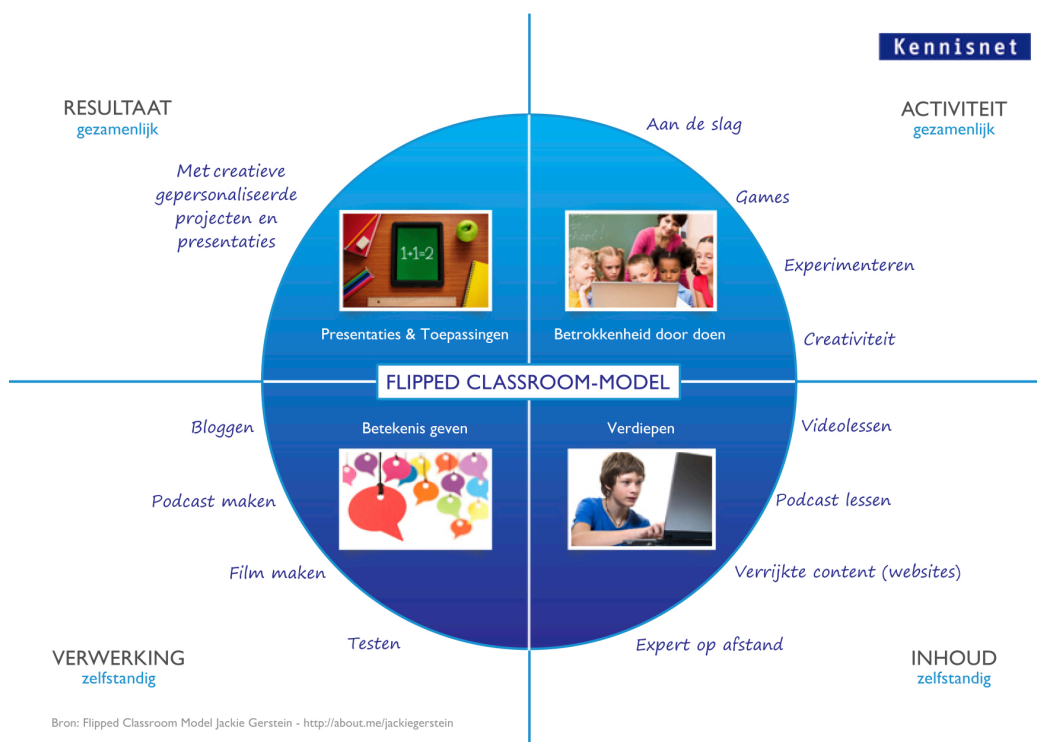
Kennisnet

RESULTAAT
gezamenlijk

Met creatieve gepersonaliseerde projecten en presentaties

1+1=2

Presentaties & Toepassingen

ACTIVITEIT
gezamenlijk

Aan de slag

Games

Experimenteren

Creativiteit

Betrokkenheid door doen

FLIPPED CLASSROOM-MODEL

Bloggen

Podcast maken

Film maken

Testen

Betekenis geven

VERWERKING
zelfstandig

Verdiepen

Videolessen

Podcast lessen

Verrijkte content (websites)

Expert op afstand

INHOUD
zelfstandig

Bron: Flipped Classroom Model Jackie Gerstein - http://about.me/jackiegerstein